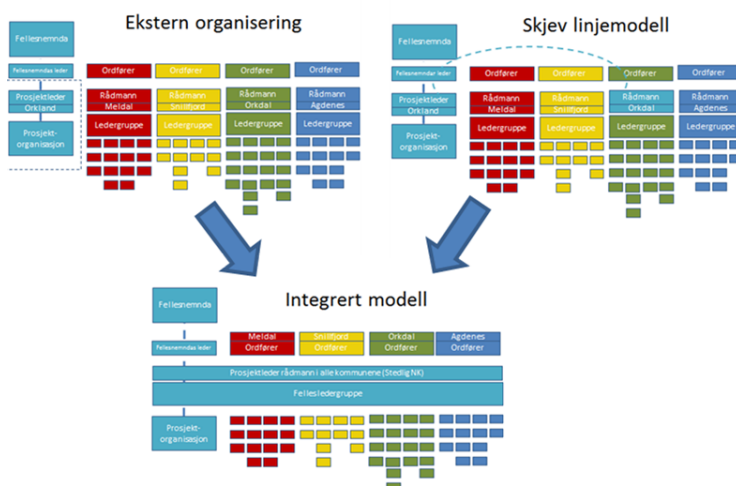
Ekstern organisering

Fellesnemnda

Fellesnemnda leder

Prosjektleder Orkland

Prosjekt-organisasjon

Ordfører

Ordfører

Ordfører

Ordfører

Rådmann Meldal

Rådmann Snillfjord

Rådmann Orkdal

Rådmann Agdenes

Ledergruppe

Ledergruppe

Ledergruppe

Ledergruppe

Skjev linjemodell

Fellesnemnda

Fellesnemndas leder

Prosjektleder Orkland

Prosjekt-organisasjon

Ordfører

Ordfører

Ordfører

Ordfører

Rådmann Meldal

Rådmann Snillfjord

Rådmann Orkdal

Rådmann Agdenes

Ledergruppe

Ledergruppe

Ledergruppe

Ledergruppe

Integrert modell

Fellesnemnda

Fellesnemndas leder

Meldal Ordfører

Snillfjord Ordfører

Orkdal Ordfører

Agdenes Ordfører

Prosjektleder rådmann i alle kommunene (Stedlig NK)

Fellesledergruppe

Prosjekt-organisasjon